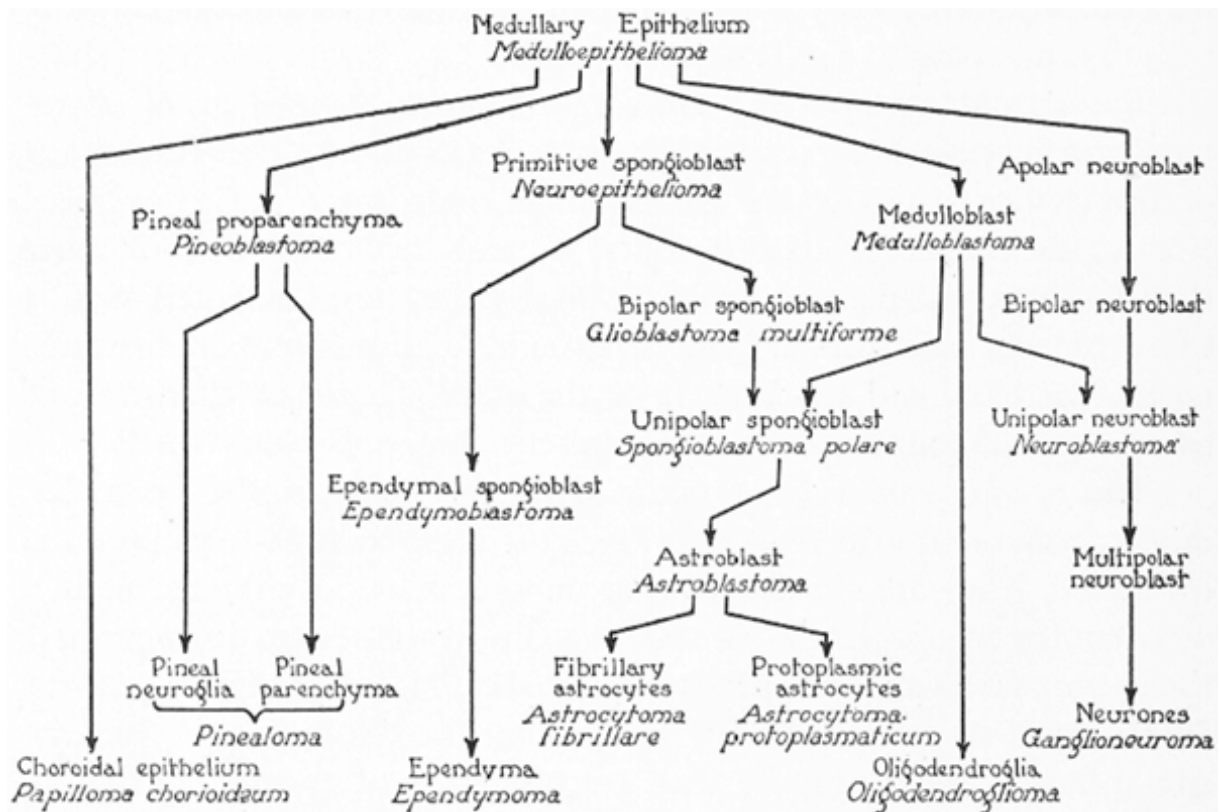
Medullary Epithelium
Medulloepithelioma

Primitive spongioblast
Neuroepithelioma

Apolar neuroblast

Pineal proparenchyma
Pineoblastoma

Medulloblast
Medulloblastoma

Bipolar spongioblast
Glioblastoma multiforme

Bipolar neuroblast

Unipolar spongioblast
Spongioblastoma polare

Unipolar neuroblast
Neuroblastoma

Ependymal spongioblast
Ependymoblastoma

Astroblast
Astroblastoma

Multipolar neuroblast

Pineal neuroglia

Pineal parenchyma

Pinealoma

Fibrillary astrocytes
Astrocytoma fibrillare

Protoplasmic astrocytes
Astrocytoma protoplasmaticum

Neurones
Ganglioneuroma

Choroidal epithelium
Papilloma chorioideum

Ependyma
Ependymoma

Oligodendroglia
Oligodendroglioma